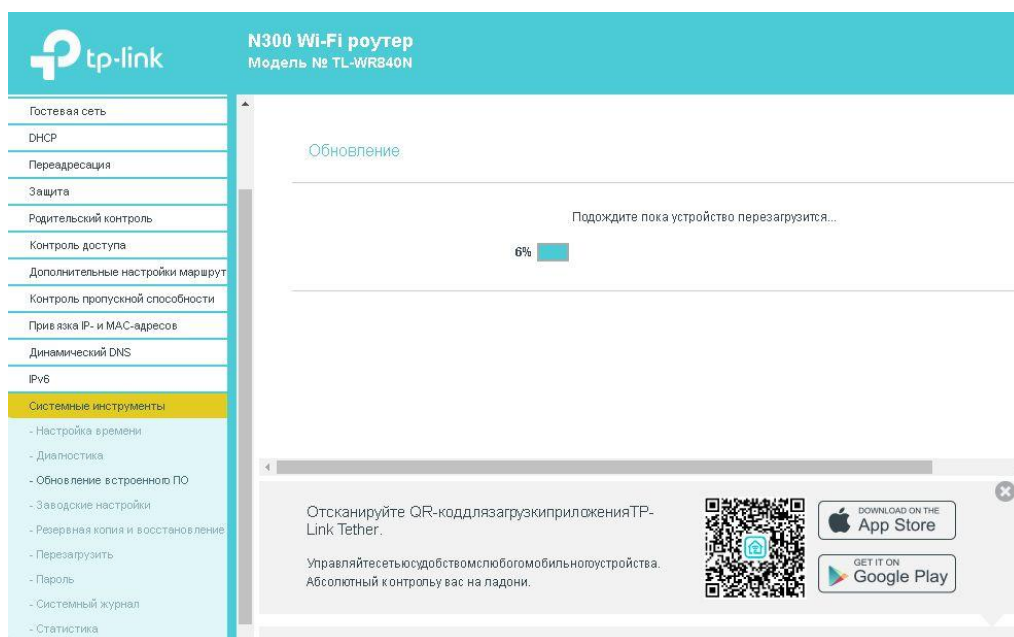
tp-link

N300 Wi-Fi роутер
Модель № TL-WR840N

Гостевая сеть
DHCP
Переадресация
Защита
Родительский контроль
Контроль доступа
Дополнительные настройки маршрут
Контроль пропускной способности
Привязка IP- и MAC-адресов
Динамический DNS
IPv6
Системные инструменты
- Настройка времени
- Диагностика
- Обновление встроенного ПО
- Заводские настройки
- Резервная копия и восстановление
- Перезагрузить
- Пароль
- Системный журнал
- Статистика

Обновление

Подождите пока устройство перезагрузится...

6%

Отсканируйте QR-коддлязагрузкиприложенияTP-Link Tether.

Управляйтесетьюсудобствомслюбогомобильногоустройства. Абсолютный контрольу вас на ладони.

DOWNLOAD ON THE
App Store

GET IT ON
Google Play